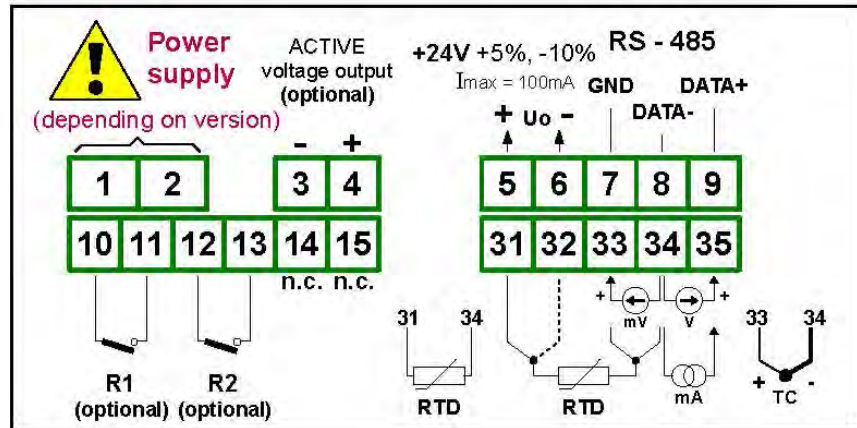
Power supply
(depending on version)
ACTIVE voltage output (optional)
+24V +5%, -10%
Imax = 100mA
RS - 485
GND
DATA+
DATA-
+ Uo -
- +
1 2 3 4 5 6 7 8 9
10 11 12 13 14 15 31 32 33 34 35
n.c. n.c.
31 34
+ + mV V +
33 34
R1 (optional)
R2 (optional)
RTD
RTD
mA
+ TC -